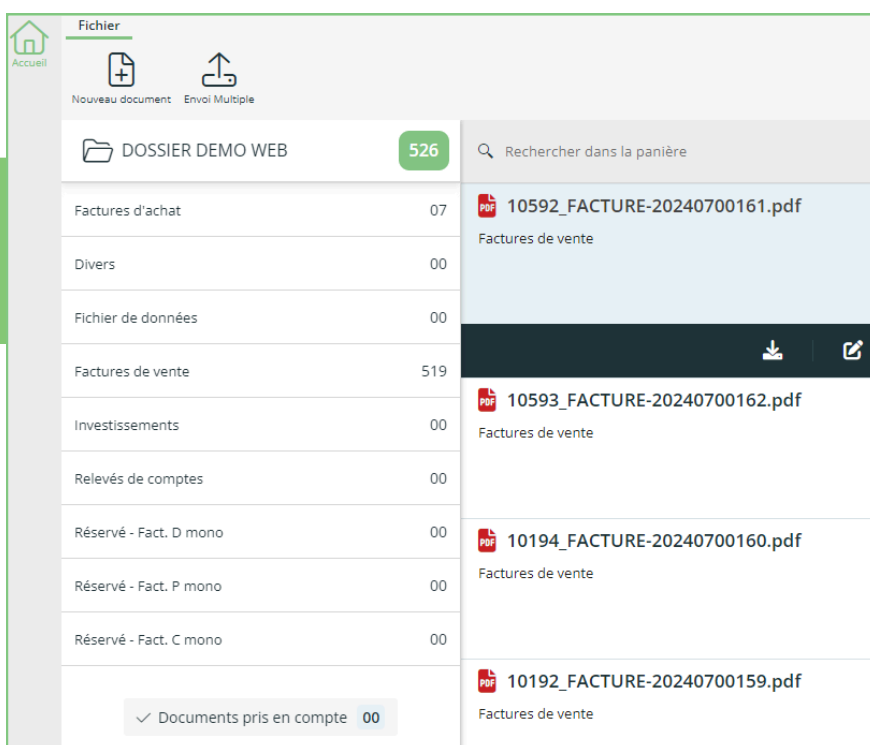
Accueil

Fichier

Nouveau document

Envoi Multiple

DOSSIER DEMO WEB 526

Rechercher dans la panière

| | |
|---|---|
| Factures d'achat | 07 |
| Divers | 00 |
| Fichier de données | 00 |
| Factures de vente | 519 |
| Investissements | 00 |
| Relevés de comptes | 00 |
| Réservé - Fact. D mono | 00 |
| Réservé - Fact. P mono | 00 |
| Réservé - Fact. C mono | 00 |

Documents pris en compte 00

PDF 10592_FACTURE-20240700161.pdf
Factures de vente

PDF 10593_FACTURE-20240700162.pdf
Factures de vente

PDF 10194_FACTURE-20240700160.pdf
Factures de vente

PDF 10192_FACTURE-20240700159.pdf
Factures de vente